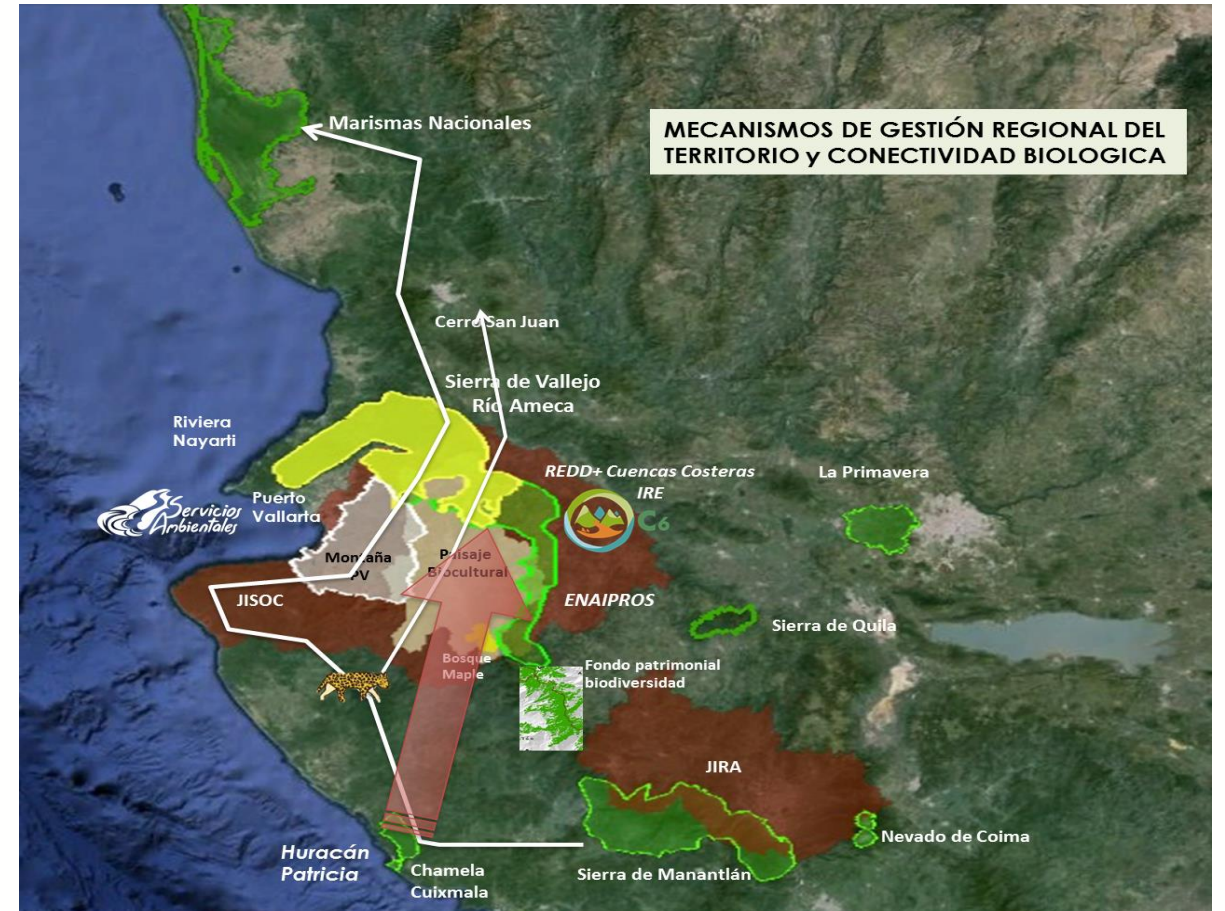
MECANISMOS DE GESTIÓN REGIONAL DEL TERRITORIO y CONECTIVIDAD BIOLOGICA

Marismas Nacionales

Cerro San Juan

Sierra de Vallejo
Río Ameca

Riviera Nayarit

Servicios Ambientales

Puerto Vallarta

REDD+ Cuencas Costeras
IRE

C6

La Primavera

Montaña PV

Paisaje Biocultural

JISOC

ENAIPROS

Sierra de Quila

Bosque Maple

Fondo patrimonial biodiversidad

JIRA

Nevado de Coima

Huracán Patricia

Chamela Cuixmala

Sierra de Manantlán